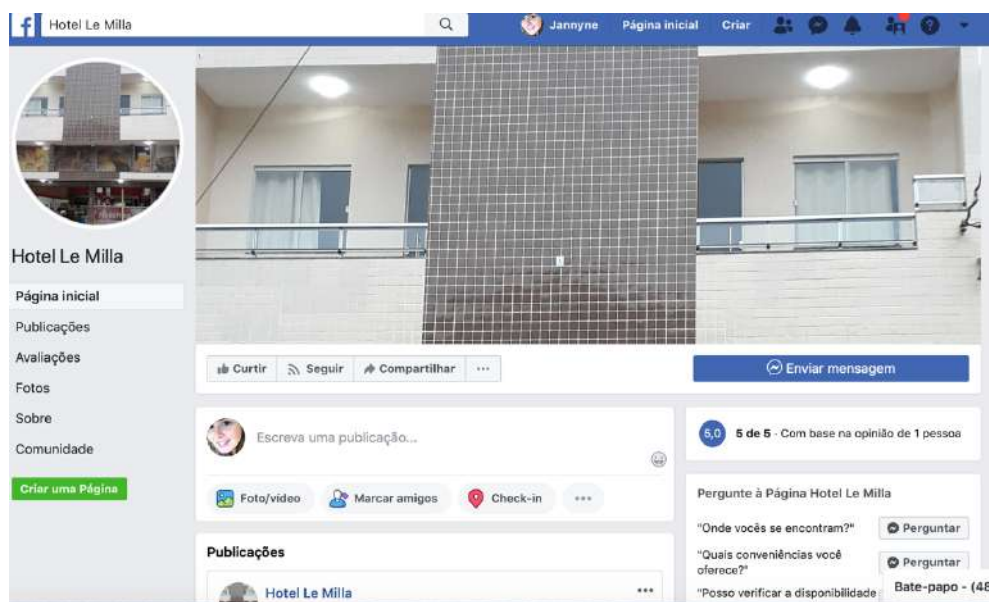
Hotel Le Milla

Jannyne Página inicial Criar

Hotel Le Milla

Página inicial
Publicações
Avaliações
Fotos
Sobre
Comunidade

Criar uma Página

Curtir Seguir Compartilhar ...

Enviar mensagem

Escreva uma publicação...

Foto/vídeo Marcar amigos Check-in ...

5,0 5 de 5 · Com base na opinião de 1 pessoa

Pergunte à Página Hotel Le Milla

"Onde vocês se encontram?" Perguntar

"Quais conveniências você oferece?" Perguntar

"Posso verificar a disponibilidade

Bate-papo - (48

Publicações

Hotel Le Milla ...